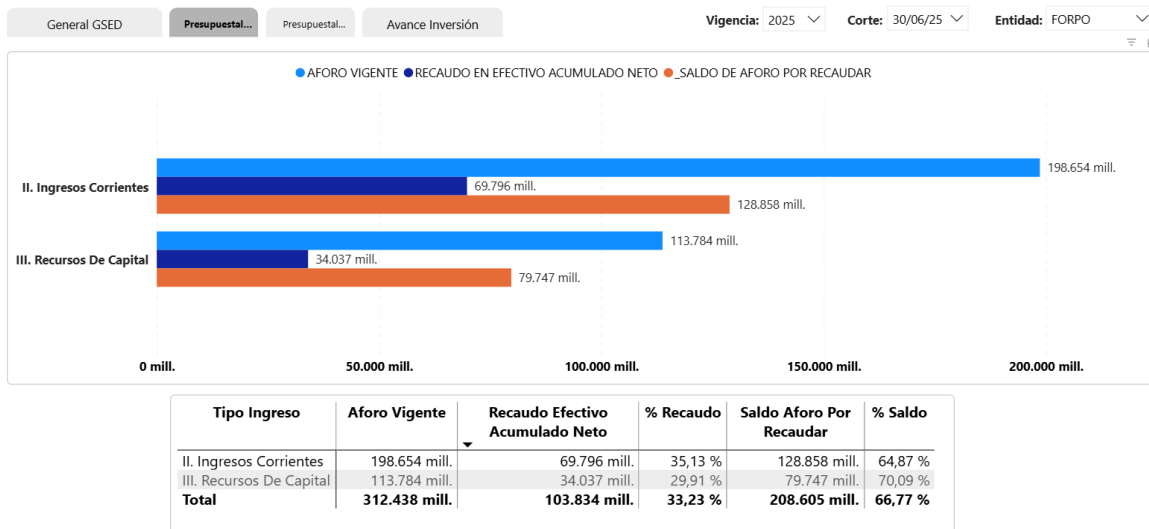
General GSED | Presupuestal... | Presupuestal... | Avance Inversión

Vigencia: 2025 Corte: 30/06/25 Entidad: FORPO

AFORO VIGENTE RECAUDO EN EFECTIVO ACUMULADO NETO _SALDO DE AFORO POR RECAUDAR

II. Ingresos Corrientes
198.654 mill.
69.796 mill.
128.858 mill.

III. Recursos De Capital
113.784 mill.
34.037 mill.
79.747 mill.

0 mill. 50.000 mill. 100.000 mill. 150.000 mill. 200.000 mill.

| Tipo Ingreso | Aforo Vigente | Recaudo Efectivo Acumulado Neto | % Recaudo | Saldo Aforo Por Recaudar | % Saldo |
|---|---|---|---|---|---|
| II. Ingresos Corrientes | 198.654 mill. | 69.796 mill. | 35,13 % | 128.858 mill. | 64,87 % |
| III. Recursos De Capital | 113.784 mill. | 34.037 mill. | 29,91 % | 79.747 mill. | 70,09 % |
| Total | 312.438 mill. | 103.834 mill. | 33,23 % | 208.605 mill. | 66,77 % |